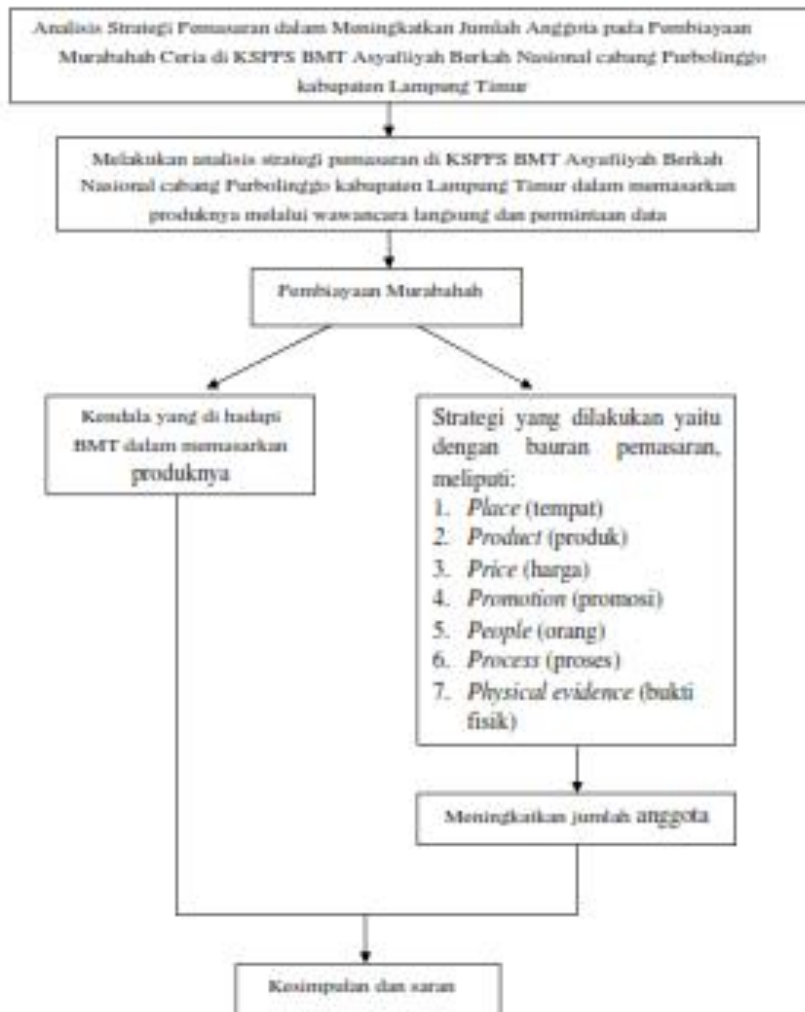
Analisis Strategi Pemasaran dalam Meningkatkan Jumlah Anggota pada Pembiayaan Murabahah Ceria di KSPPS BMT Asyafiiyah Berkah Nasional cabang Purbolinggo kabupaten Lampung Timur

Melakukan analisis strategi pemasaran di KSPPS BMT Asyafiiyah Berkah Nasional cabang Purbolinggo kabupaten Lampung Timur dalam memasarkan produknya melalui wawancara langsung dan permintaan data

Pembiayaan Murabahah

Kendala yang di hadapi BMT dalam memasarkan produknya

Strategi yang dilakukan yaitu dengan bauran pemasaran, meliputi:
1. Place (tempat)
2. Product (produk)
3. Price (harga)
4. Promotion (promosi)
5. People (orang)
6. Process (proses)
7. Physical evidence (bukti fisik)

Meningkatkan jumlah anggota

Kesimpulan dan saran